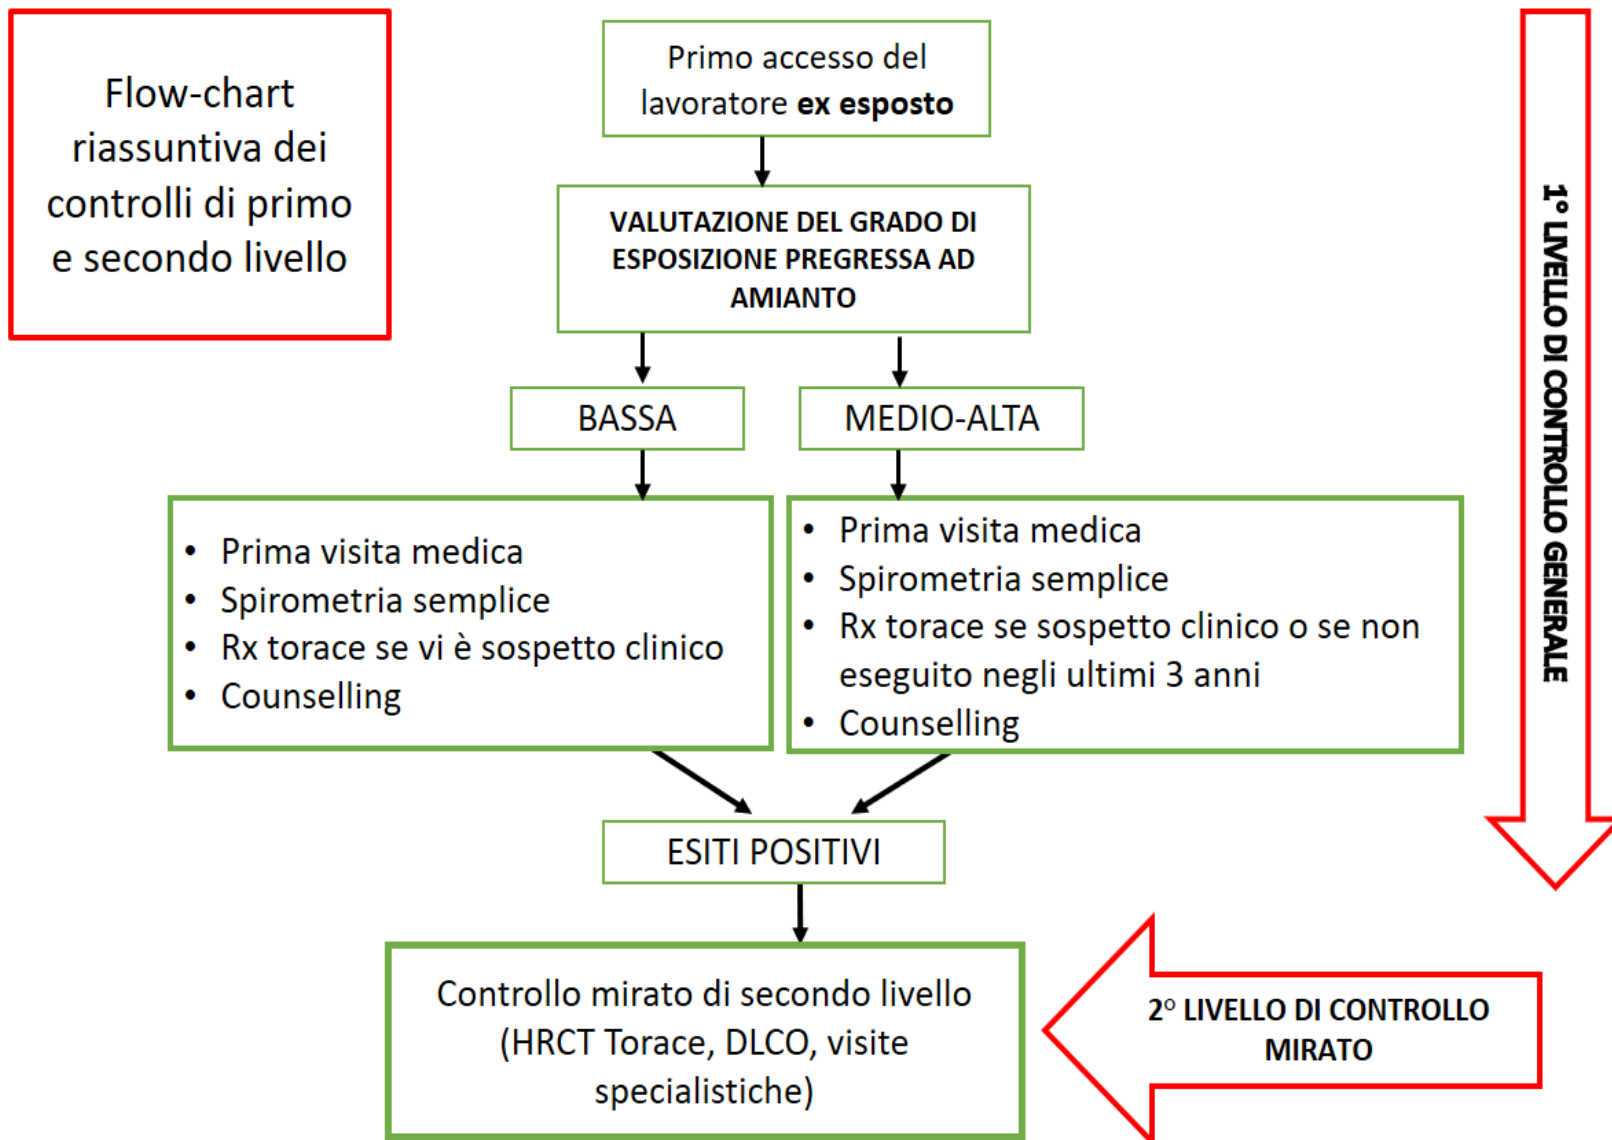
Flow-chart riassuntiva dei controlli di primo e secondo livello

Primo accesso del lavoratore **ex esposto**

VALUTAZIONE DEL GRADO DI ESPOSIZIONE PREGRESSA AD AMIANTO

BASSA

MEDIO-ALTA

- Prima visita medica
- Spirometria semplice
- Rx torace se vi è sospetto clinico
- Counselling

- Prima visita medica
- Spirometria semplice
- Rx torace se sospetto clinico o se non eseguito negli ultimi 3 anni
- Counselling

1° LIVELLO DI CONTROLLO GENERALE

ESITI POSITIVI

Controllo mirato di secondo livello (HRCT Torace, DLCO, visite specialistiche)

2° LIVELLO DI CONTROLLO MIRATO